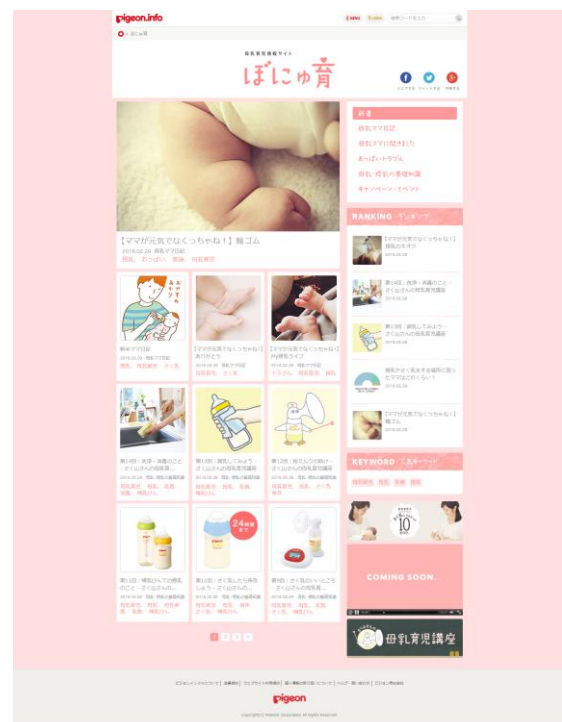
pigeon.info

母乳育児情報サイト
ぼにゅ育

【ママが元気でなくっちゃね！】輪ゴム

新着
母乳ママ日記
母乳ママに聞きたい
おっぱいトラブル
母乳・授乳の基礎知識
キャンペーン・イベント

RANKING ランキング

KEYWORD 人気キーワード

COMING SOON...

母乳育児講座

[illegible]

Pigeon